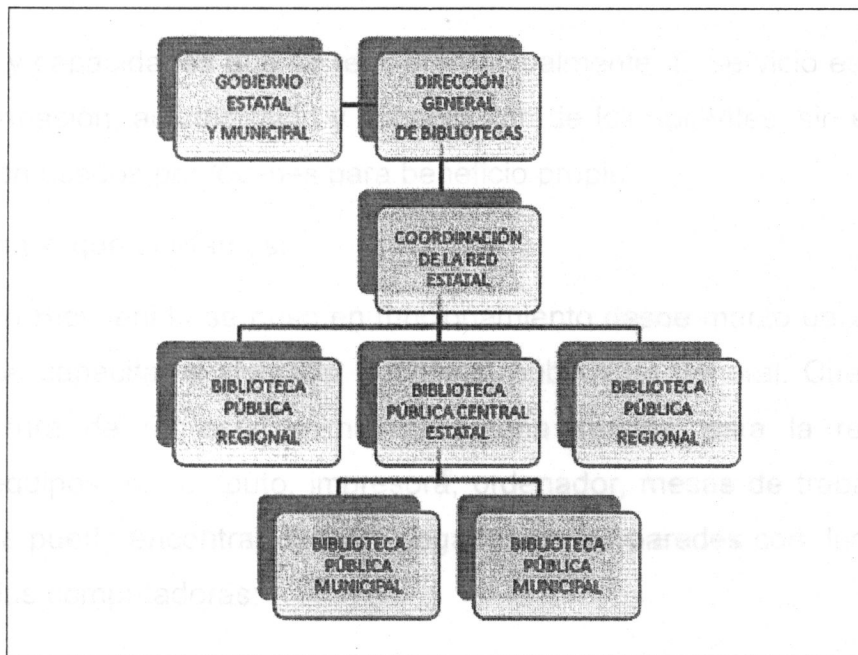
GOBIERNO ESTATAL Y MUNICIPAL

DIRECCIÓN GENERAL DE BIBLIOTECAS

COORDINACIÓN DE LA RED ESTATAL

BIBLIOTECA PÚBLICA REGIONAL

BIBLIOTECA PÚBLICA CENTRAL ESTATAL

BIBLIOTECA PÚBLICA REGIONAL

BIBLIOTECA PÚBLICA MUNICIPAL

BIBLIOTECA PÚBLICA MUNICIPAL

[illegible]